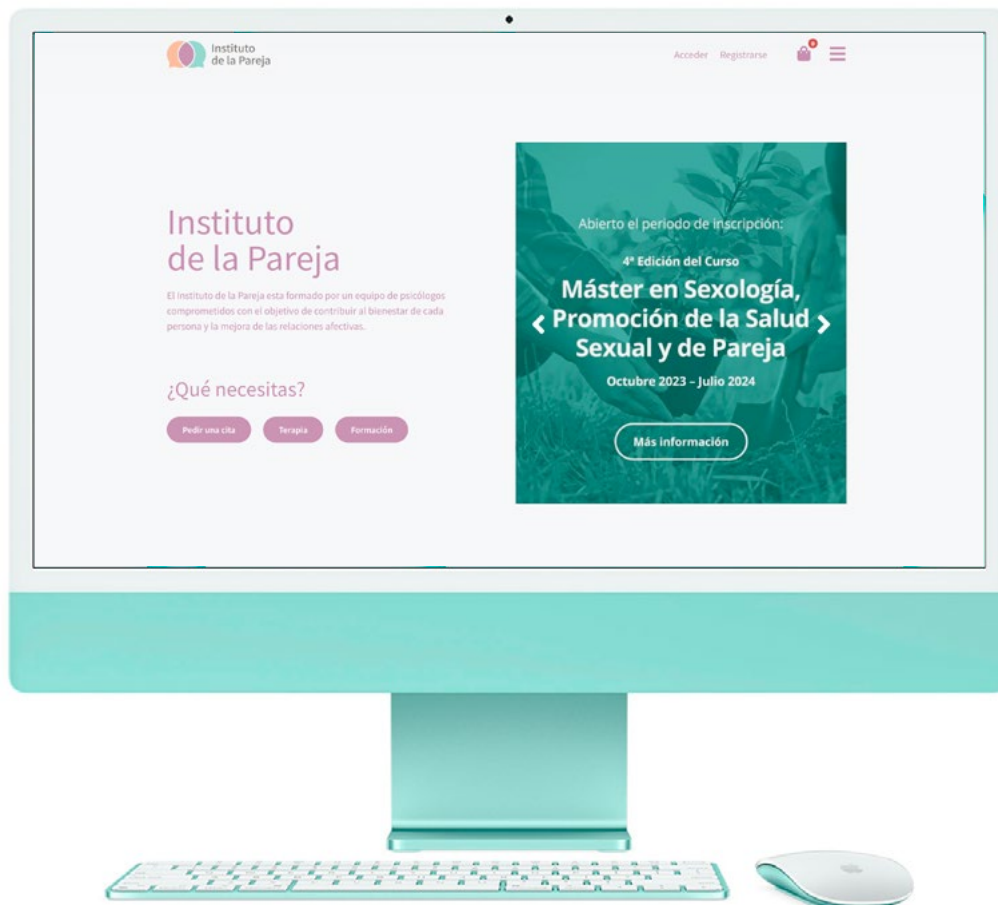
Instituto
de la Pareja

Acceder Registrarse

0

Instituto
de la Pareja

El Instituto de la Pareja esta formado por un equipo de psicólogos comprometidos con el objetivo de contribuir al bienestar de cada persona y la mejora de las relaciones afectivas.

¿Qué necesitas?

Pedir una cita

Terapia

Formación

Abierto el periodo de inscripción:

4ª Edición del Curso

Máster en Sexología, Promoción de la Salud Sexual y de Pareja

Octubre 2023 – Julio 2024

Más información